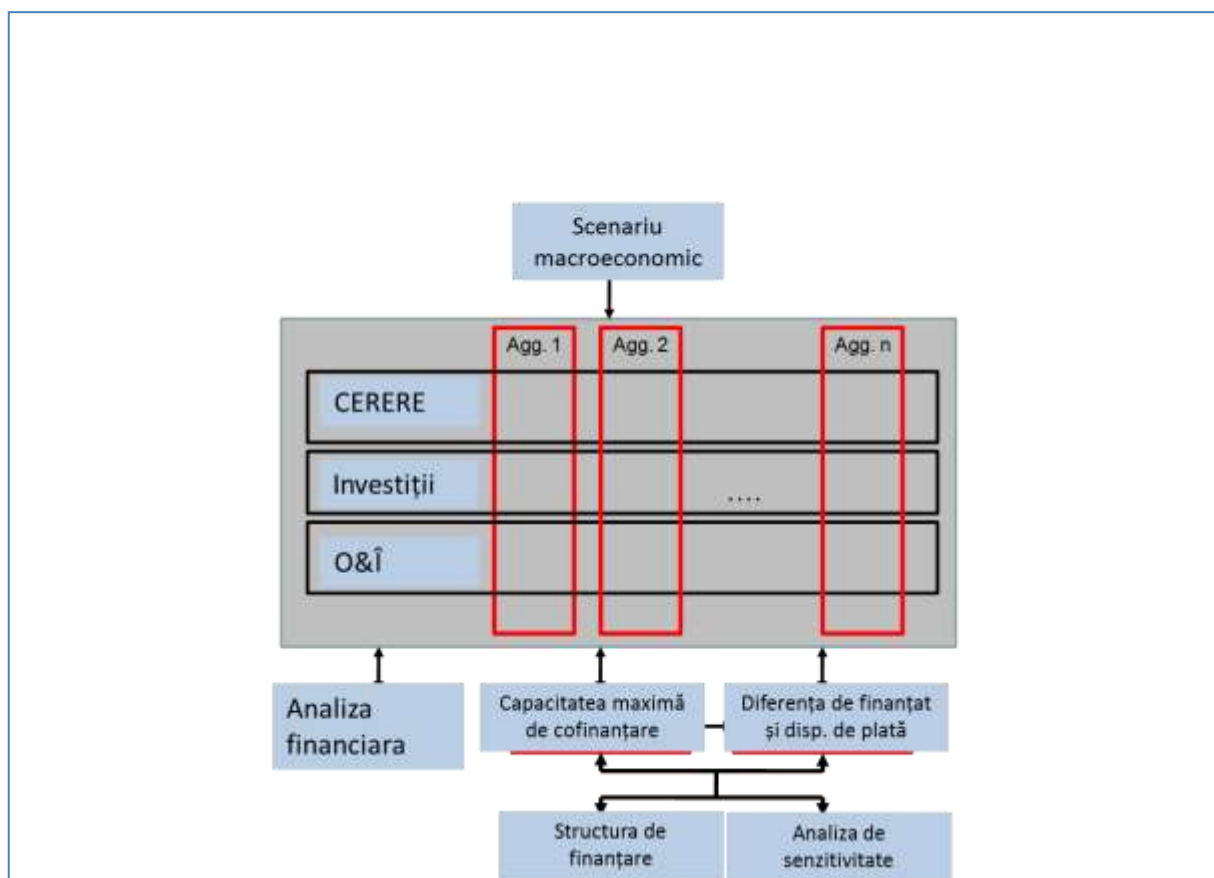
Scenariu macroeconomic

Agg. 1

Agg. 2

Agg. n

CERERE

Investiții

....

O&Î

Analiza financiara

Capacitatea maximă de cofinanțare

Diferența de finanțat și disp. de plată

Structura de finanțare

Analiza de senzitivitate